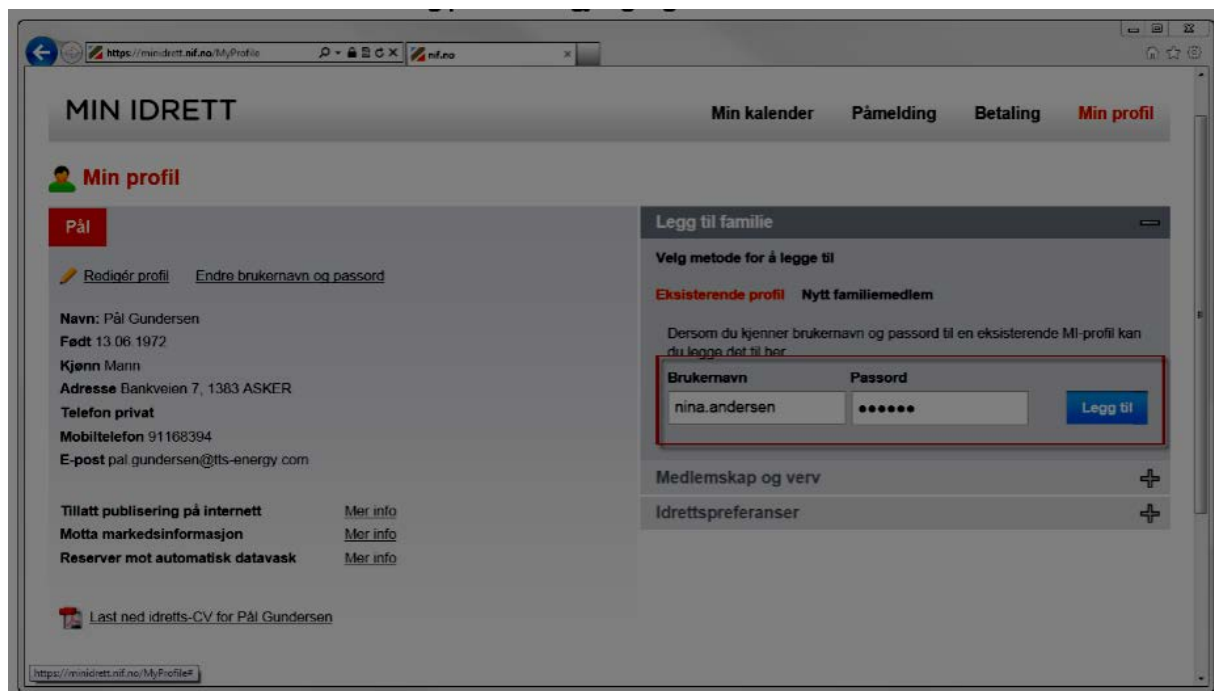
https://minidrett.nif.no/MyProfile
nif.no

MIN IDRETT

Min kalender Påmelding Betaling Min profil

Min profil

Pål

Redigér profil Endre brukernavn og passord

Navn: Pål Gundersen
Født 13.06.1972
Kjønn Mann
Adresse Bankveien 7, 1383 ASKER
Telefon privat
Mobiltelefon 91168394
E-post pal.gundersen@tts-energy.com

Tillatt publisering på internett Mer info
Motta markedsinformasjon Mer info
Reserver mot automatisk datavask Mer info

Last ned idretts-CV for Pål Gundersen

Legg til familie

Velg metode for å legge til

Eksisterende profil Nytt familiemedlem

Dersom du kjenner brukernavn og passord til en eksisterende MI-profil kan du legge det til her

Brukernavn Passord
nina.andersen •••••• Legg til

Medlemskap og verv
Idrettspreferanser

https://minidrett.nif.no/MyProfile#